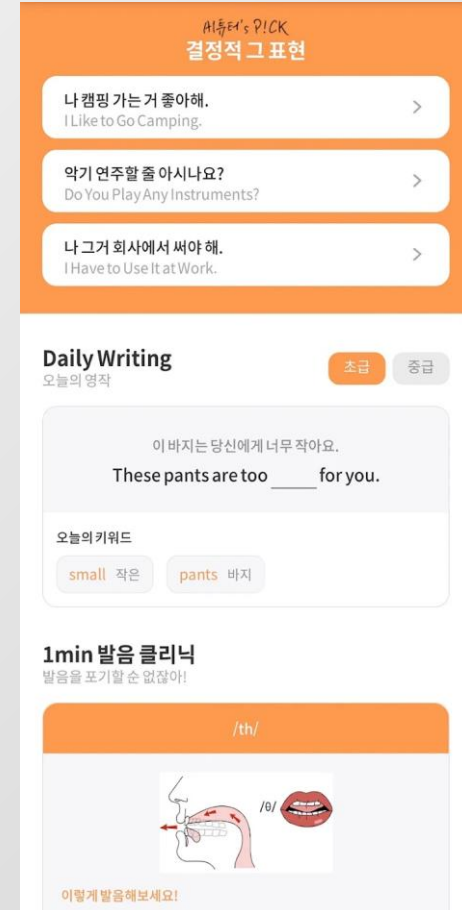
서퓨터's P!CK
결정적 그 표현

나 캠핑 가는 거 좋아해.
I Like to Go Camping.
>

악기 연주할 줄 아시나요?
Do You Play Any Instruments?
>

나 그거 회사에서 써야 해.
I Have to Use It at Work.
>

Daily Writing
오늘의 영작
초급 중급

이 바지는 당신에게 너무 작아요.
These pants are too _____ for you.

오늘의 키워드
small 작은
pants 바지

1min 발음 클리닉
발음을 포기할 순 없잖아!

/th/

/θ/

이렇게 발음해보세요!